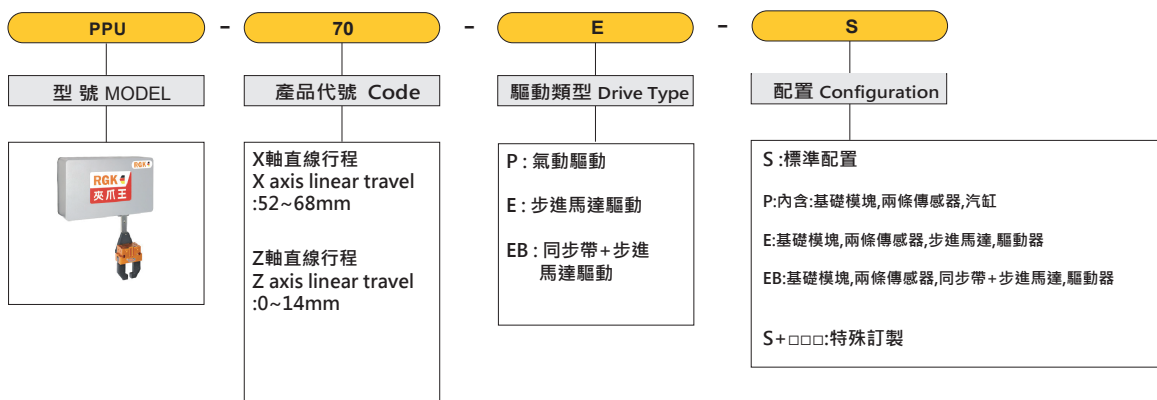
PPU - 70 - E - S

型 號 MODEL

RGK
RGK
夾爪王

產品代號 Code

X軸直線行程
X axis linear travel
:52~68mm

Z軸直線行程
Z axis linear travel
:0~14mm

驅動類型 Drive Type

P : 氣動驅動

E : 步進馬達驅動

EB : 同步帶+步進馬達驅動

配置 Configuration

S :標準配置

P:內含:基礎模塊,兩條傳感器,汽缸

E:基礎模塊,兩條傳感器,步進馬達,驅動器

EB:基礎模塊,兩條傳感器,同步帶+步進馬達,驅動器

S+□□□:特殊訂製